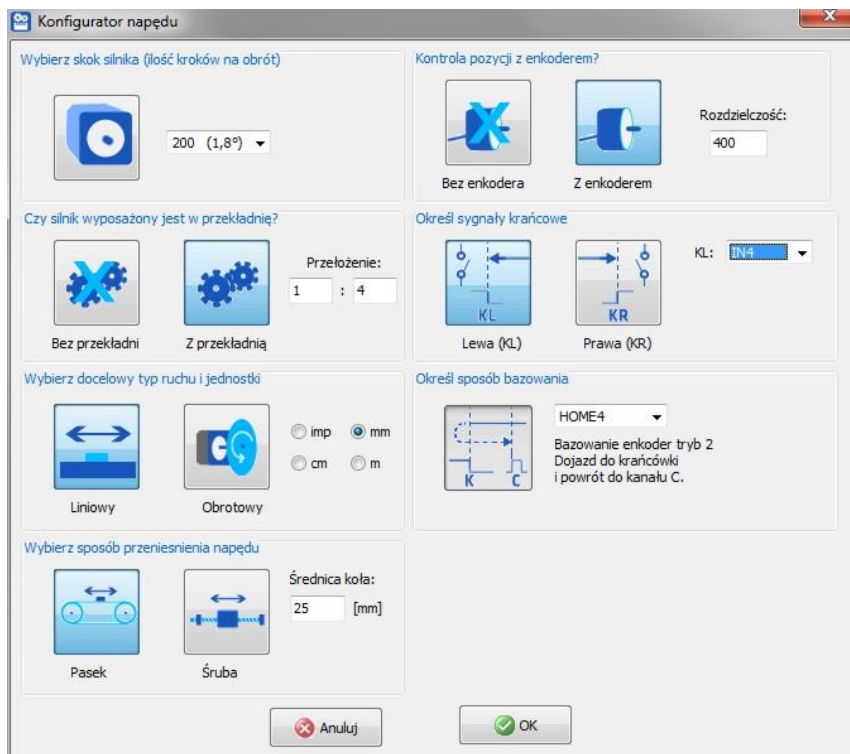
Konfigurator napędu

Wybierz skok silnika (ilość kroków na obrót)

200 (1,8°)

Kontrola pozycji z enkoderem?

Rozdzielczość:
400

Bez enkodera
Z enkoderem

Czy silnik wyposażony jest w przekładnię?

Przełożenie:
1 : 4

Bez przekładni
Z przekładnią

Określ sygnały krańcowe

KL
KR
KL: IN4

Lewa (KL)
Prawa (KR)

Wybierz docelowy typ ruchu i jednostki

imp
mm
cm
m

Liniowy
Obrotowy

Określ sposób bazowania

HOME4

Bazowanie enkoder tryb 2
Dojazd do krańcówki
i powrót do kanału C.

K
C

Wybierz sposób przeniesnienia napędu

Średnica koła:
25 [mm]

Pasek
Śruba

Anuluj
OK